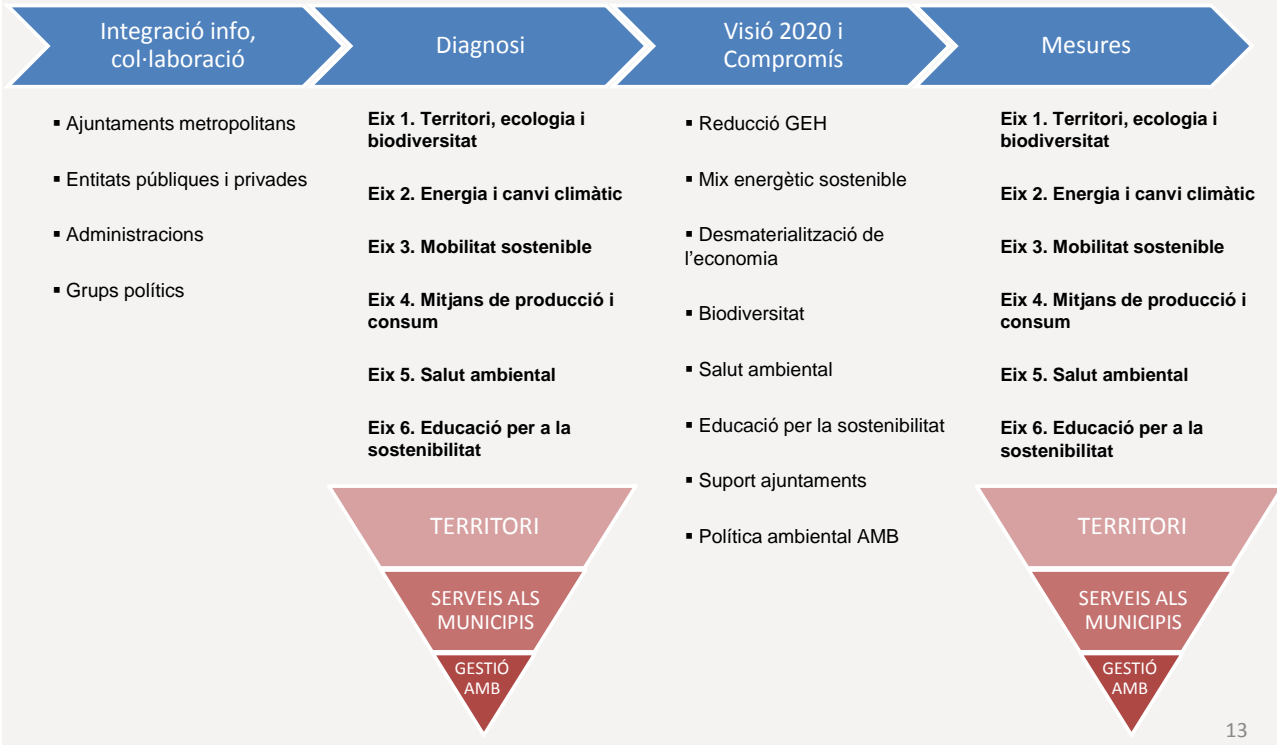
Integració info, col·laboració

Diagnosi

Visió 2020 i Compromís

Mesures

▪ Ajuntaments metropolitans

▪ Entitats públiques i privades

▪ Administracions

▪ Grups polítics

**Eix 1. Territori, ecologia i biodiversitat**

**Eix 2. Energia i canvi climàtic**

**Eix 3. Mobilitat sostenible**

**Eix 4. Mitjans de producció i consum**

**Eix 5. Salut ambiental**

**Eix 6. Educació per a la sostenibilitat**

TERRITORI

SERVEIS ALS MUNICIPIS

GESTIÓ AMB

▪ Reducció GEH

▪ Mix energètic sostenible

▪ Desmaterialització de l'economia

▪ Biodiversitat

▪ Salut ambiental

▪ Educació per la sostenibilitat

▪ Suport ajuntaments

▪ Política ambiental AMB

**Eix 1. Territori, ecologia i biodiversitat**

**Eix 2. Energia i canvi climàtic**

**Eix 3. Mobilitat sostenible**

**Eix 4. Mitjans de producció i consum**

**Eix 5. Salut ambiental**

**Eix 6. Educació per a la sostenibilitat**

TERRITORI

SERVEIS ALS MUNICIPIS

GESTIÓ AMB

13